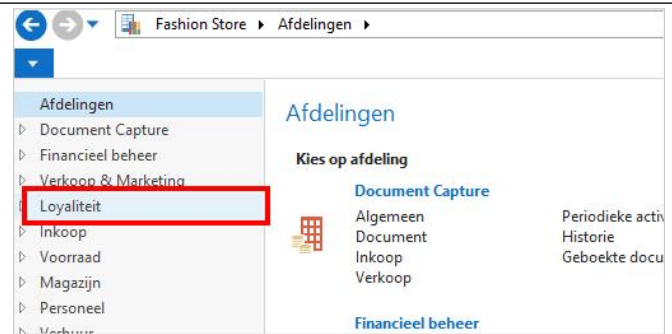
Fashion Store ▸ Afdelingen ▸

Afdelingen
Document Capture
Financieel beheer
Verkoop & Marketing
Loyaliteit
Inkoop
Voorraad
Magazijn
Personeel
Verhuur

Afdelingen

Kies op afdeling

Document Capture

Algemeen
Document
Inkoop
Verkoop

Periodieke activ
Historie
Geboekte docu

Financieel beheer